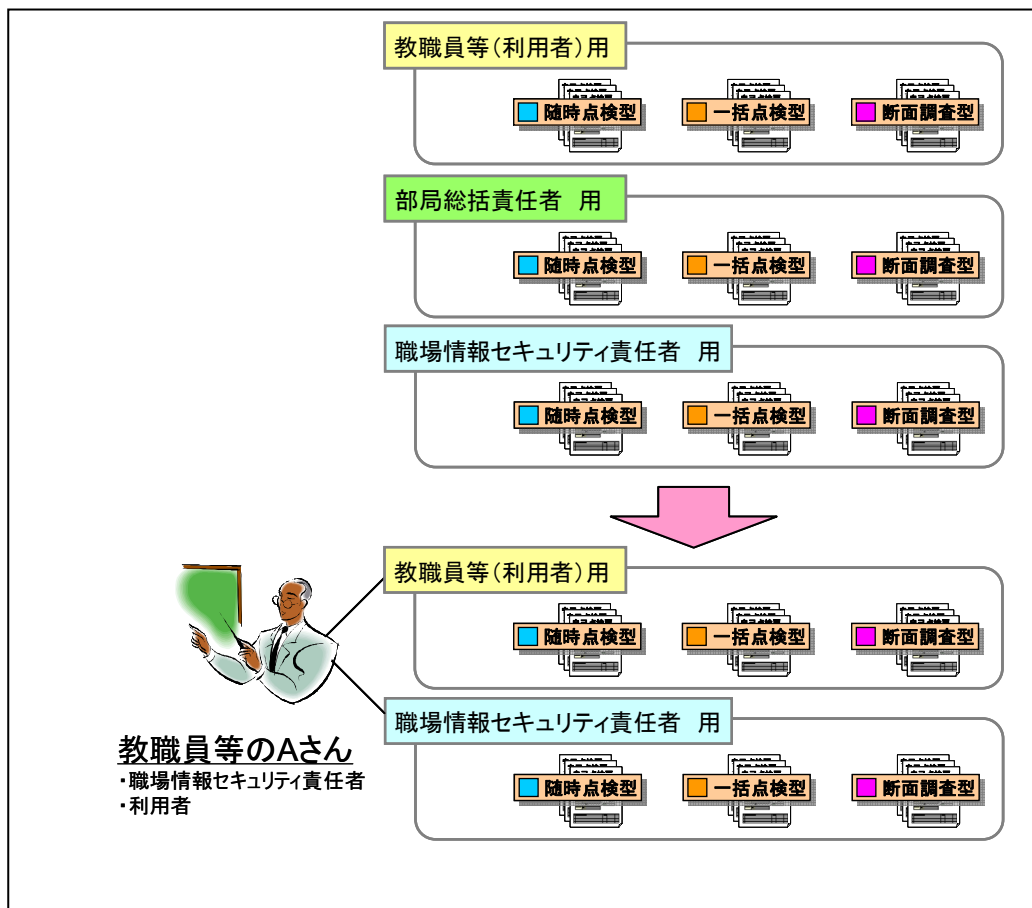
教職員等(利用者)用

随時点検型　一括点検型　断面調査型

部局総括責任者　用

随時点検型　一括点検型　断面調査型

職場情報セキュリティ責任者　用

随時点検型　一括点検型　断面調査型

教職員等(利用者)用

随時点検型　一括点検型　断面調査型

職場情報セキュリティ責任者　用

随時点検型　一括点検型　断面調査型

教職員等のAさん
・職場情報セキュリティ責任者
・利用者